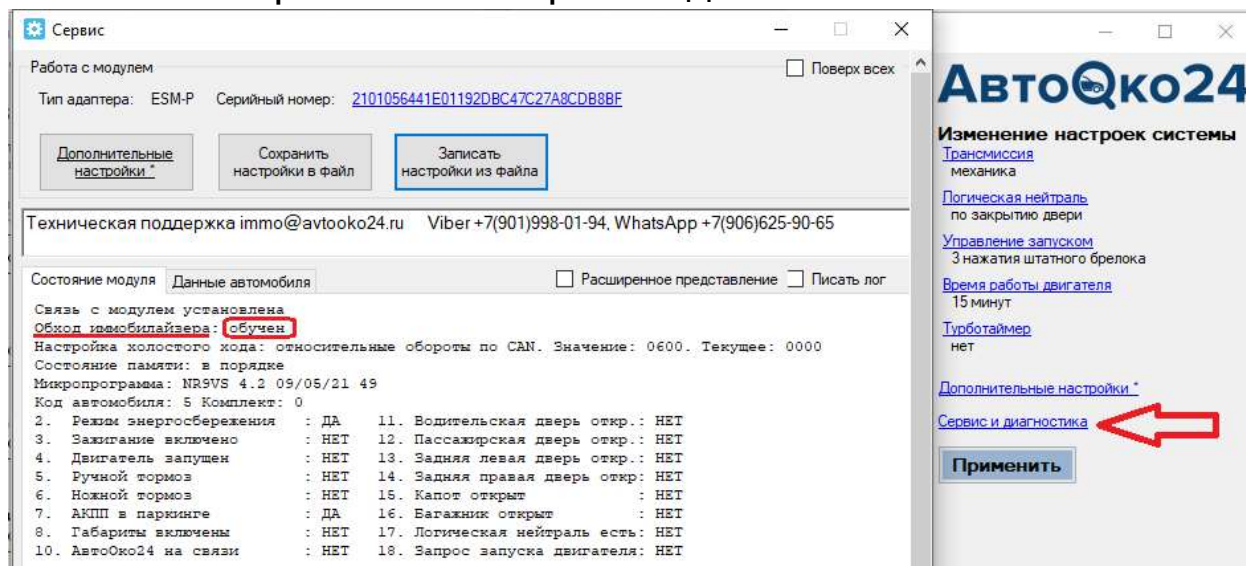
Сервис

Работа с модулем

Поверх всех

Тип адаптера: ESM-P Серийный номер: 2101056441E01192DBC47C27A8CDB8BF

Дополнительные настройки *

Сохранить настройки в файл

Записать настройки из файла

Техническая поддержка immo@avtooko24.ru Viber +7(901)998-01-94, WhatsApp +7(906)625-90-65

Состояние модуля Данные автомобиля

Расширенное представление Писать лог

Связь с модулем установлена
Обход иммобилайзера: обучен
Настройка холостого хода: относительные обороты по CAN. Значение: 0600. Текущее: 0000
Состояние памяти: в порядке
Микропрограмма: NR9VS 4.2 09/05/21 49
Код автомобиля: 5 Комплект: 0

| | | | |
|---|---|---|---|
| 2. Режим энергосбережения | : ДА | 11. Водительская дверь откр.: | НЕТ |
| 3. Зажигание включено | : НЕТ | 12. Пассажирская дверь откр.: | НЕТ |
| 4. Двигатель запущен | : НЕТ | 13. Задняя левая дверь откр.: | НЕТ |
| 5. Ручной тормоз | : НЕТ | 14. Задняя правая дверь откр: | НЕТ |
| 6. Ножной тормоз | : НЕТ | 15. Капот открыт | : НЕТ |
| 7. АКПП в паркинге | : ДА | 16. Багажник открыт | : НЕТ |
| 8. Габариты включены | : НЕТ | 17. Логическая нейтраль есть: | НЕТ |
| 10. АвтоОко24 на связи | : НЕТ | 18. Запрос запуска двигателя: | НЕТ |

АвтоОко24

Изменение настроек системы

Трансмиссия
механика

Логическая нейтраль
по закрытию двери

Управление запуском
3 нажатия штатного брелока

Время работы двигателя
15 минут

Турботаймер
нет

Дополнительные настройки *

Сервис и диагностика

Применить